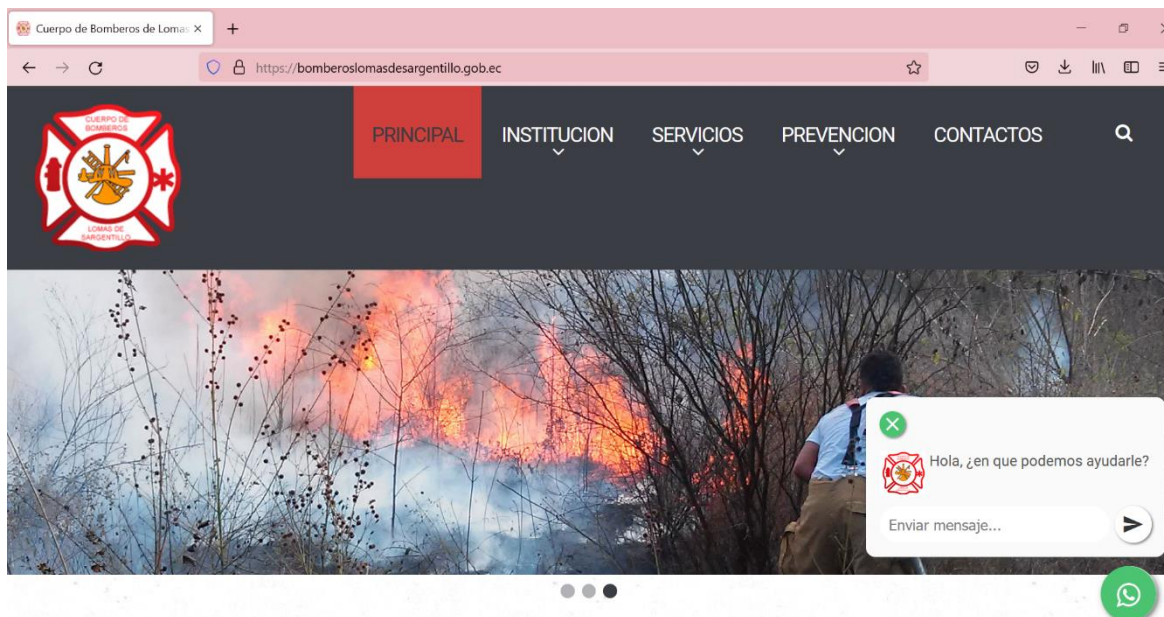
Cuerpo de Bomberos de Lomas

https://bomberoslomasdesargentillo.gob.ec

CUERPO DE BOMBEROS
LOMAS DE SARGENTILLO

PRINCIPAL
INSTITUCION
SERVICIOS
PREVENCION
CONTACTOS

Hola, ¿en que podemos ayudarle?

Enviar mensaje...